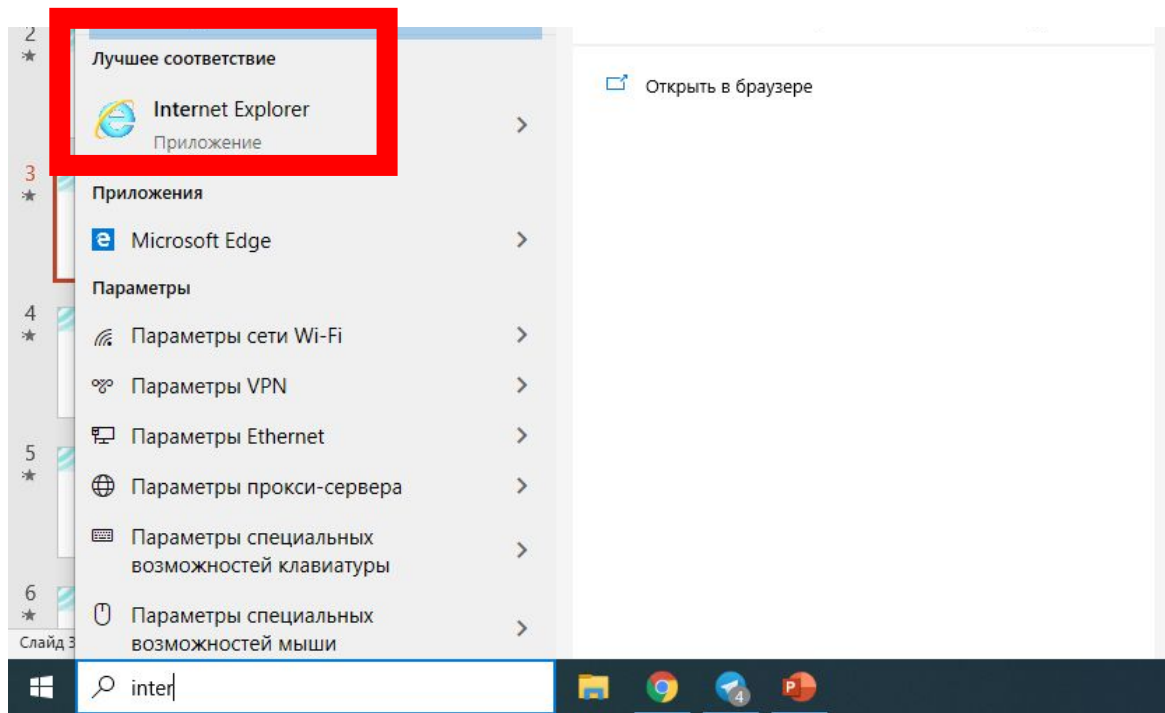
2
3
4
5
6
Слайд 3

Лучшее соответствие

Internet Explorer
Приложение

Приложения

Microsoft Edge

Параметры

Параметры сети Wi-Fi

Параметры VPN

Параметры Ethernet

Параметры прокси-сервера

Параметры специальных возможностей клавиатуры

Параметры специальных возможностей мыши

Открыть в браузере

inter

4